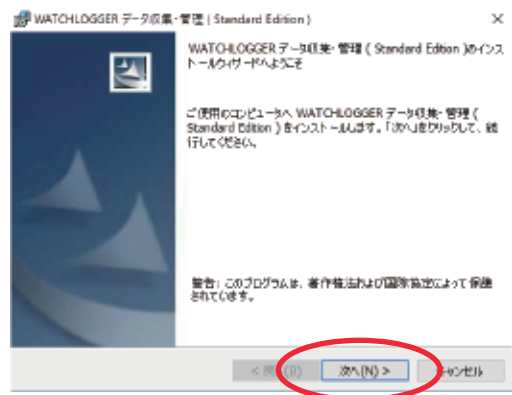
WATCHLOGGER データ収集・管理 ( Standard Edition )

×

WATCHLOGGER データ収集・管理 ( Standard Edition )のインストールウィザードへようこそ

ご使用のコンピュータへ WATCHLOGGER データ収集・管理 ( Standard Edition ) をインストールします。「次へ」をクリックして、続行してください。

警告: このプログラムは、著作権法および国際協定によって保護されています。

< 戻る(B)

次へ(N) >

キャンセル